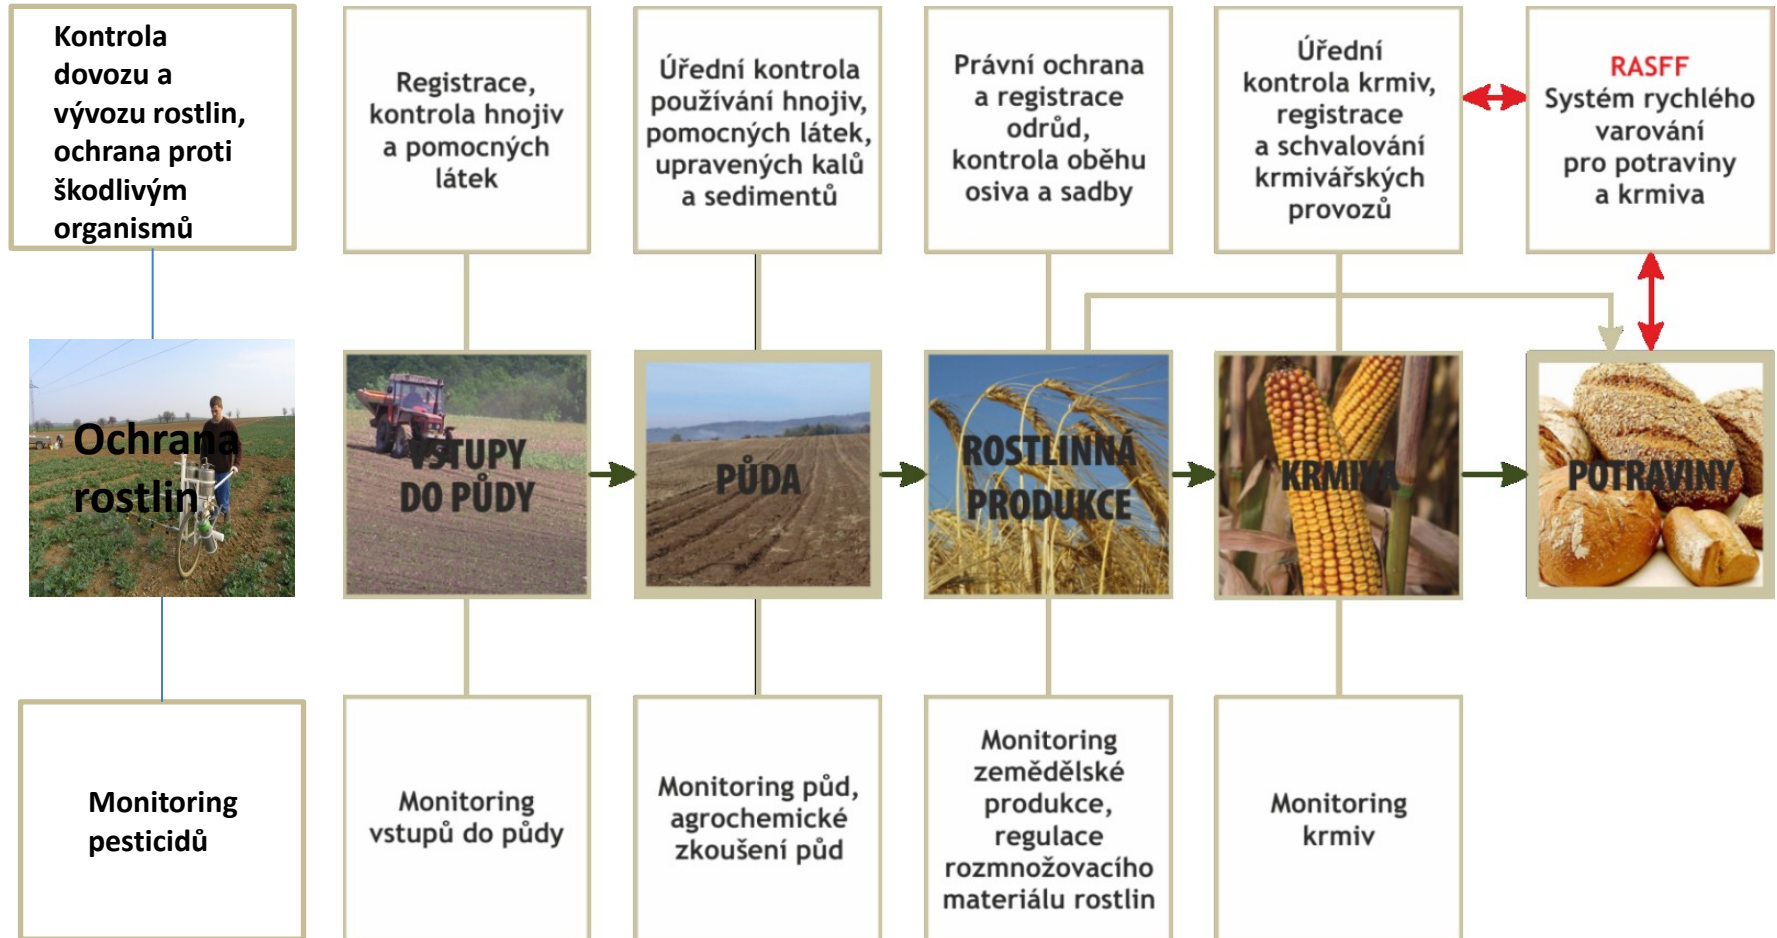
Kontrola dovozu a vývozu rostlin, ochrana proti škodlivým organismů

Registrace, kontrola hnojiv a pomocných látek

Úřední kontrola používání hnojiv, pomocných látek, upravených kalů a sedimentů

Právní ochrana a registrace odrůd, kontrola oběhu osiva a sadby

Úřední kontrola krmiv, registrace a schvalování krmivářských provozů

RASFF
Systém rychlého varování pro potraviny a krmiva

Ochrana rostlin

VSTUPY DO PŮDY

PŮDA

ROSTLINNÁ PRODUKCE

KRMIVA

POTRAVINY

Monitoring pesticidů

Monitoring vstupů do půdy

Monitoring půd, agrochemické zkoušení půd

Monitoring zemědělské produkce, regulace rozmnožovacího materiálu rostlin

Monitoring krmiv